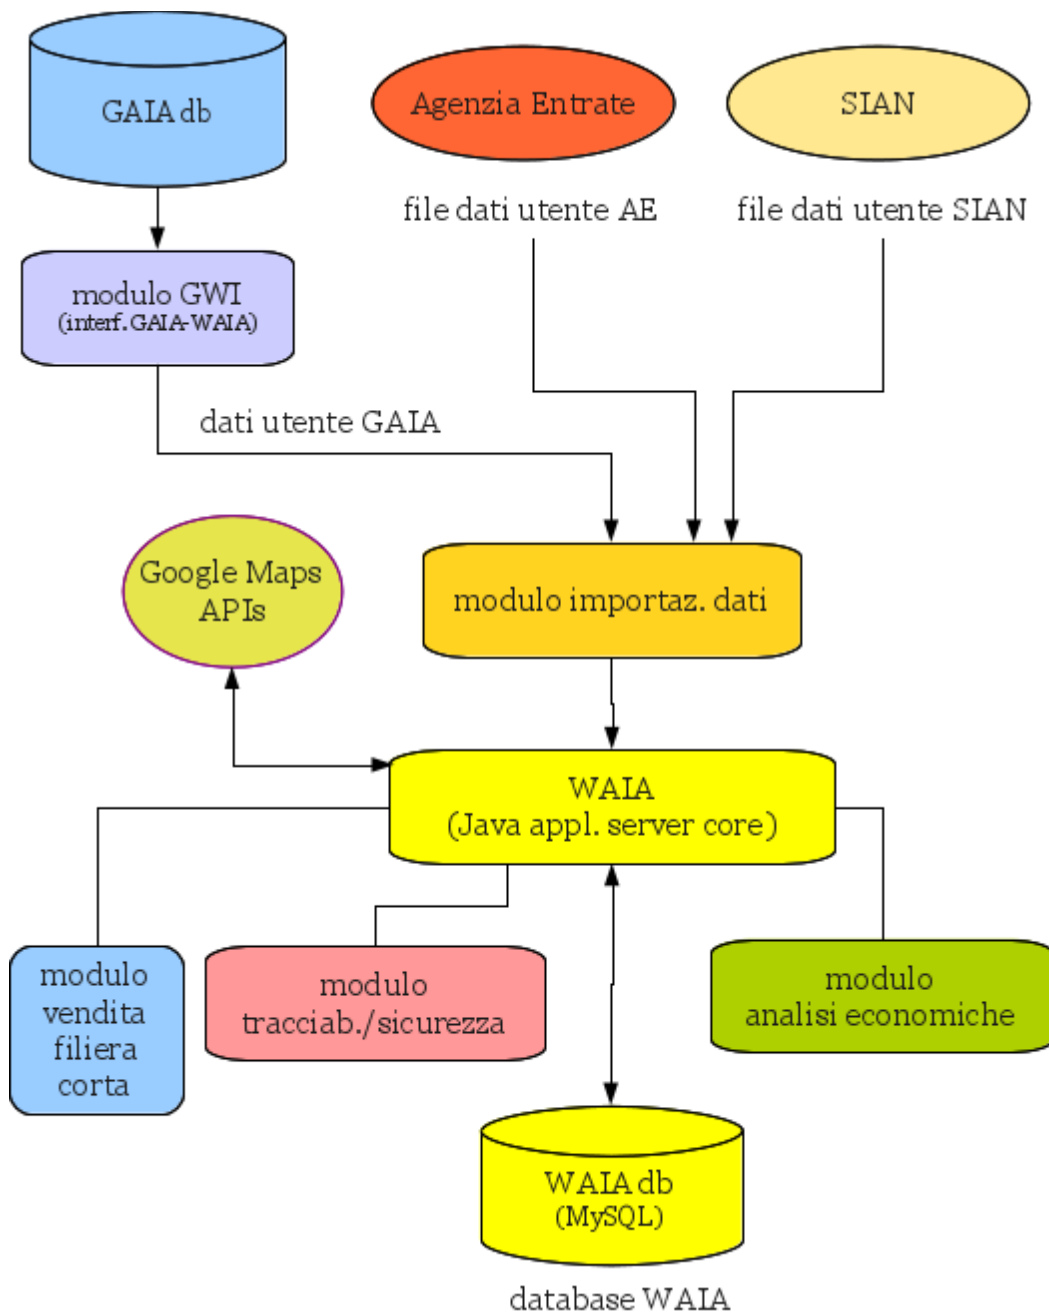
GAIA db

Agenzia Entrate

SIAN

file dati utente AE

file dati utente SIAN

modulo GWI
(interf. GAIA-WAIA)

dati utente GAIA

Google Maps APIs

modulo importaz. dati

WAIA
(Java appl. server core)

modulo vendita filiera corta

modulo tracciab./sicurezza

modulo analisi economiche

WAIA db
(MySQL)

database WAIA